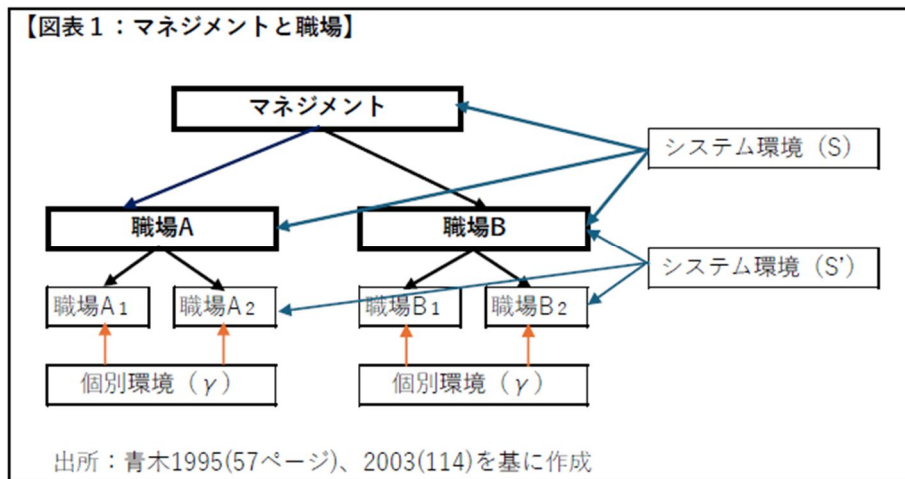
【図表１：マネジメントと職場】

マネジメント

システム環境（S）

職場A

職場B

システム環境（S'）

職場A$_1$

職場A$_2$

職場B$_1$

職場B$_2$

個別環境（$\gamma$）

個別環境（$\gamma$）

出所：青木1995(57ページ)、2003(114)を基に作成